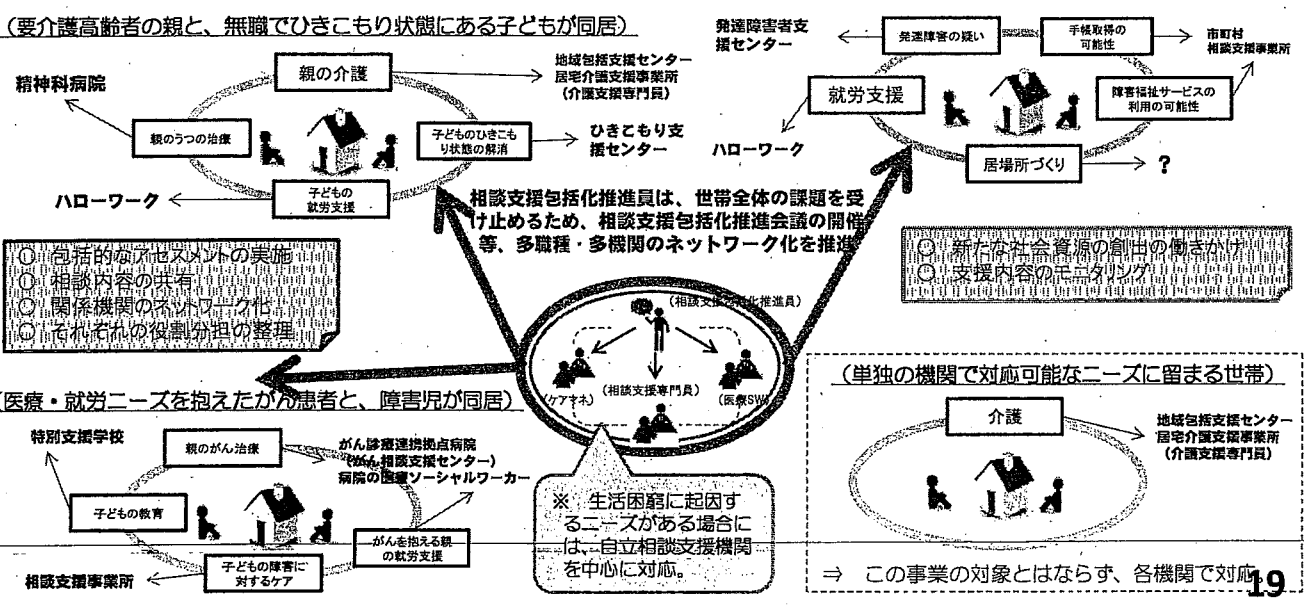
（要介護高齢者の親と、無職でひきこもり状態にある子どもが同居）

親の介護

地域包括支援センター
居宅介護支援事業所
（介護支援専門員）

精神科病院

親のうつの治療

子どものひきこもり状態の解消

ひきこもり支援センター

子どもの就労支援

ハローワーク

発達障害者支援センター

発達障害の疑い

手帳取得の可能性

市町村相談支援事業所

就労支援

障害福祉サービスの利用の可能性

ハローワーク

居場所づくり

？

相談支援包括化推進員は、世帯全体の課題を受け止めるため、相談支援包括化推進会議の開催等、多職種・多機関のネットワーク化を推進

○ 包括的なアセスメントの実施
○ 相談内容の共有
○ 関係機関のネットワーク化
○ それぞれの役割分担の整理

○ 新たな社会資源の創出の働きかけ
○ 支援内容のモニタリング

（相談支援包括化推進員）

（ケアマネ）

（相談支援専門員）

（医療SW）

（医療・就労ニーズを抱えたがん患者と、障害児が同居）

特別支援学校

親のがん治療

がん診療連携拠点病院
（がん相談支援センター）
病院の医療ソーシャルワーカー

子どもの教育

がんを抱える親の就労支援

子どもの障害に対するケア

相談支援事業所

※ 生活困窮に起因するニーズがある場合には、自立相談支援機関を中心に対応。

（単独の機関で対応可能なニーズに留まる世帯）

介護

地域包括支援センター
居宅介護支援事業所
（介護支援専門員）

⇒ この事業の対象とはならず、各機関で対応

19